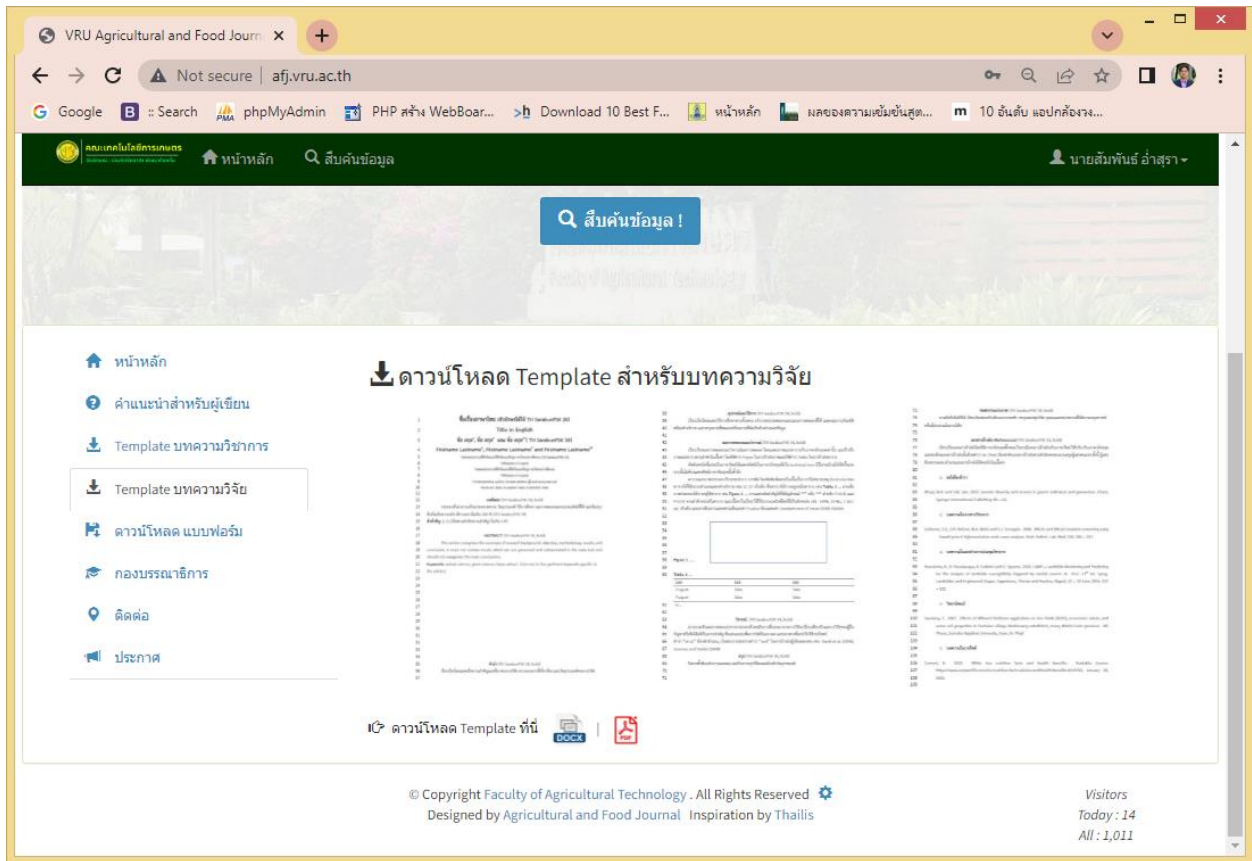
VRU Agricultural and Food Journ ×

Not secure | afj.vru.ac.th

Google  :: Search  phpMyAdmin  PHP สร้าง WebBoar...  Download 10 Best F...  หน้าหลัก  ผลของความเข้มข้นสูต...  10 อันดับ แอปกล้องวง...

คณะเทคโนโลยีการเกษตร

หน้าหลัก  สืบค้นข้อมูล

นายสัมพันธ์ อ่ำสุรา

สืบค้นข้อมูล !

หน้าหลัก

คำแนะนำสำหรับผู้เขียน

Template บทความวิชาการ

Template บทความวิจัย

ดาวน์โหลด แบบฟอร์ม

กองบรรณาธิการ

ติดต่อ

ประกาศ

ดาวน์โหลด Template สำหรับบทความวิจัย

ชื่อเรื่องภาษาไทย

Title in English

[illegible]

ดาวน์โหลด Template ที่นี่  DOCX | PDF

© Copyright Faculty of Agricultural Technology . All Rights Reserved
Designed by Agricultural and Food Journal Inspiration by Thailis

Visitors
Today : 14
All : 1,011